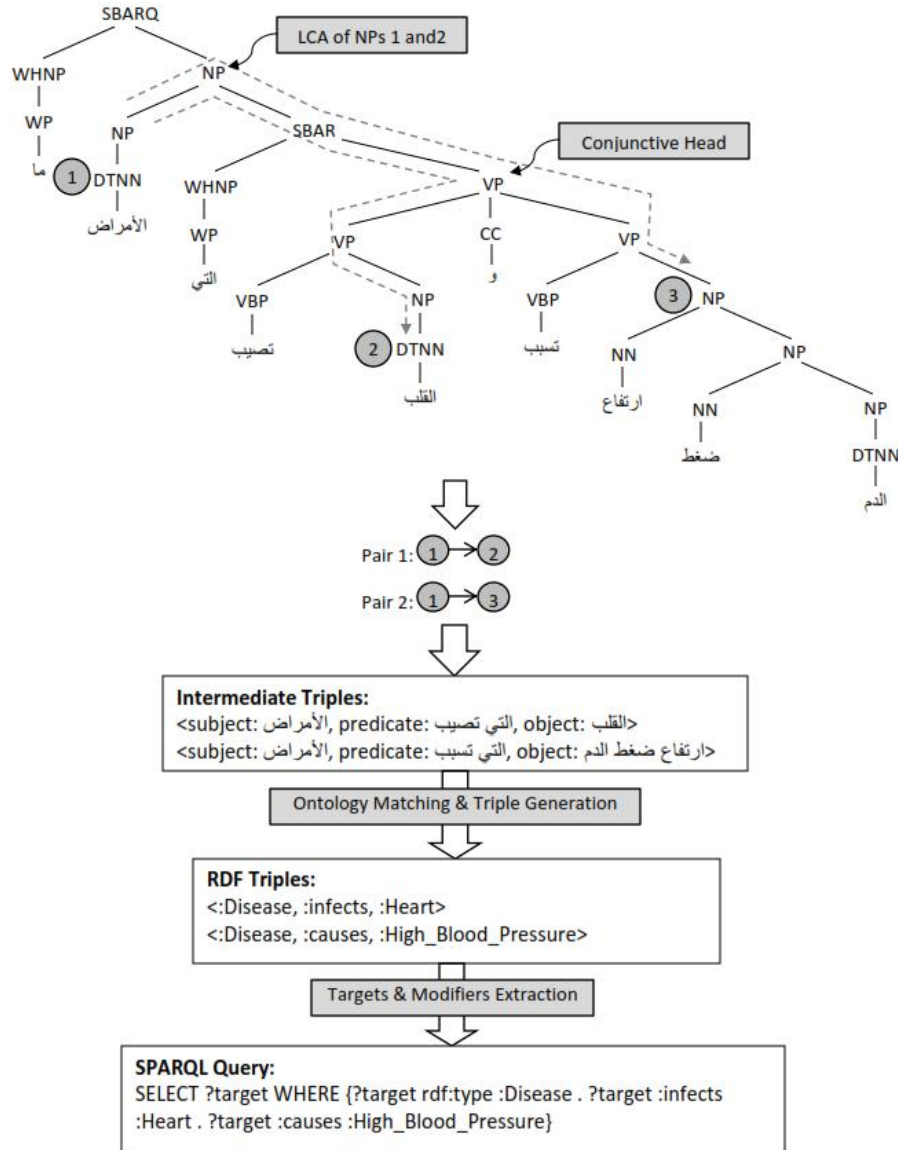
SBARQ

LCA of NPs 1 and2

WHNP
WP
ما

NP
NP
1 DTNN
الأمراض

SBAR
WHNP
WP
التي

Conjunctive Head

VP
VP
VBP
تصيب
NP
2 DTNN
القلب

CC
و

VP
VBP
تسبب
3 NP
NN
ارتفاع
NP
NN
ضغط
NP
DTNN
الدم

Pair 1: 1 → 2
Pair 2: 1 → 3

**Intermediate Triples:**
<subject: الأمراض, predicate: التي تصيب, object: القلب>
<subject: الأمراض, predicate: التي تسبب, object: ارتفاع ضغط الدم>

Ontology Matching & Triple Generation

**RDF Triples:**
<:Disease, :infects, :Heart>
<:Disease, :causes, :High_Blood_Pressure>

Targets & Modifiers Extraction

**SPARQL Query:**
SELECT ?target WHERE {?target rdf:type :Disease . ?target :infects :Heart . ?target :causes :High_Blood_Pressure}